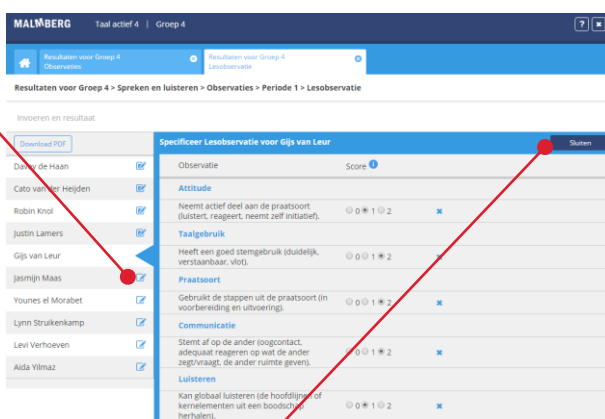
MALMBERG Taal actief 4 | Groep 4

? ✖

Resultaten voor Groep 4 Observaties

Resultaten voor Groep 4 Lesobservatie

Resultaten voor Groep 4 > Spreken en luisteren > Observaties > Periode 1 > Lesobservatie

Invoeren en resultaat

Download PDF

Davey de Haan

Cato van der Heijden

Robin Knol

Justin Lamers

Gijs van Leur

Jasmijn Maas

Younes el Morabet

Lynn Struikenkamp

Levi Verhoeven

Aida Yilmaz

Specificeer Lesobservatie voor Gijs van Leur

Sluiten

| Observatie | Score |
|---|---|
| **Attitude** | |
| Neemt actief deel aan de praatsoort (luistert, reageert, neemt zelf initiatief). | 0 1 2 |
| **Taalgebruik** | |
| Heeft een goed stemgebruik (duidelijk, verstaanbaar, vlot). | 0 1 2 |
| **Praatsoort** | |
| Gebruikt de stappen uit de praatsoort (in voorbereiding en uitvoering). | 0 1 2 |
| **Communicatie** | |
| Stemt af op de ander (oogcontact, adequaat reageren op wat de ander zegt/vraagt, de ander ruimte geven). | 0 1 2 |
| **Luisteren** | |
| Kan globaal luisteren (de hoofdlijnen of kernelementen uit een boodschap herhalen). | 0 1 2 |